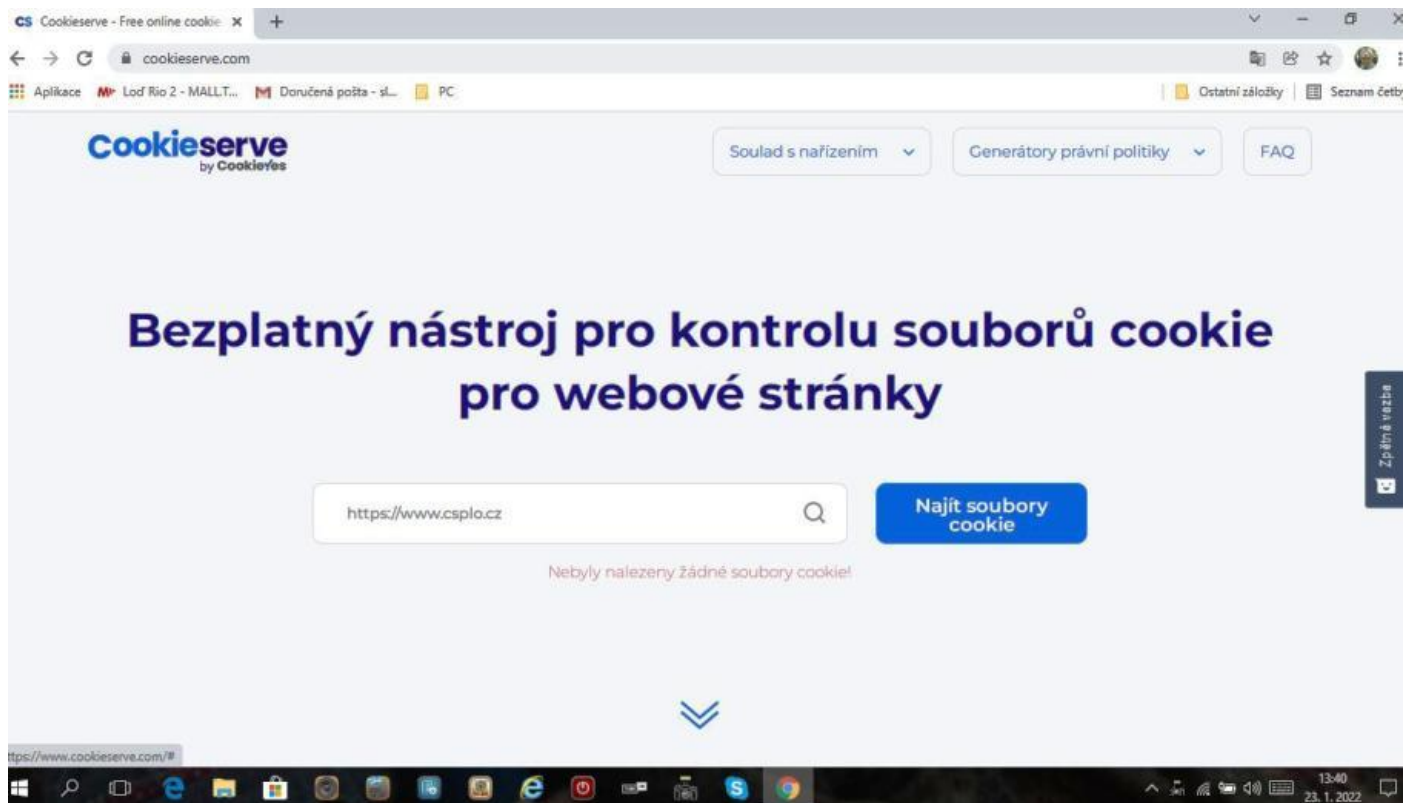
CS Cookieserve - Free online cookie ×
cookieserve.com
Aplikace Loď Rio 2 - MALL.T... Doručená pošta - sl... PC
Ostatní záložky Seznam četby

Cookieserve
by CookieYes

Soulad s nařízením
Generátory právní politiky
FAQ

Bezplatný nástroj pro kontrolu souborů cookie pro webové stránky

https://www.csplo.cz
Najít soubory cookie

Nebyly nalezeny žádné soubory cookie!

Zpětná vazba

ttps://www.cookieserve.com/#

13:40
23. 1. 2022